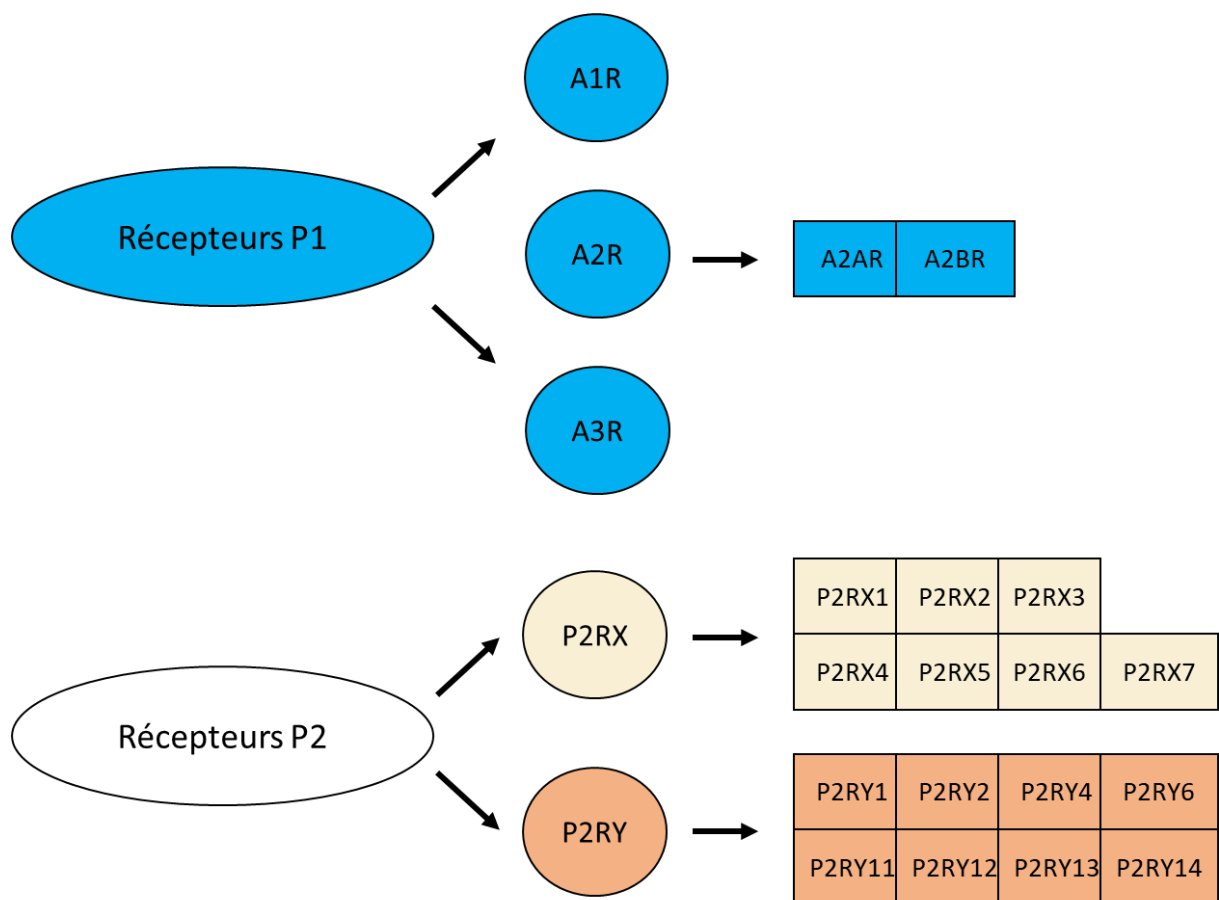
Récepteurs P1

A1R

A2R

A3R

| A2AR | A2BR |
|---|---|

Récepteurs P2

P2RX

P2RY

| P2RX1 | P2RX2 | P2RX3 | |
|---|---|---|---|
| P2RX4 | P2RX5 | P2RX6 | P2RX7 |

| P2RY1 | P2RY2 | P2RY4 | P2RY6 |
|---|---|---|---|
| P2RY11 | P2RY12 | P2RY13 | P2RY14 |